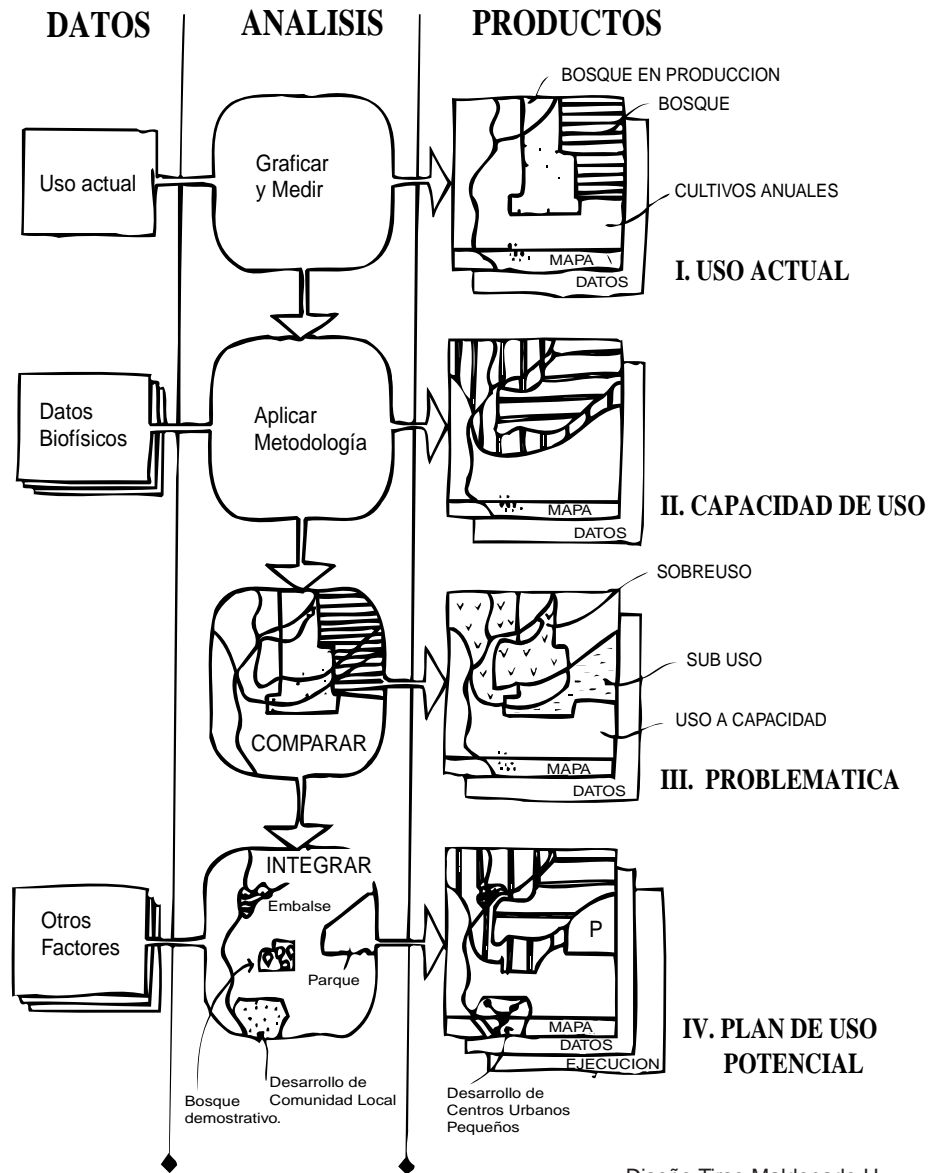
DATOS

ANALISIS

PRODUCTOS

Uso actual

Graficar y Medir

BOSQUE EN PRODUCCION

BOSQUE

CULTIVOS ANUALES

MAPA

DATOS

I. USO ACTUAL

Datos Biofísicos

Aplicar Metodología

MAPA

DATOS

II. CAPACIDAD DE USO

COMPARAR

SOBREUSO

SUB USO

USO A CAPACIDAD

MAPA

DATOS

III. PROBLEMATICA

Otros Factores

INTEGRAR

Embalse

Parque

Bosque demostrativo.

Desarrollo de Comunidad Local

P

MAPA

DATOS

EJECUCION

Desarrollo de Centros Urbanos Pequeños

IV. PLAN DE USO POTENCIAL

Diseño Tirso Maldonado U.